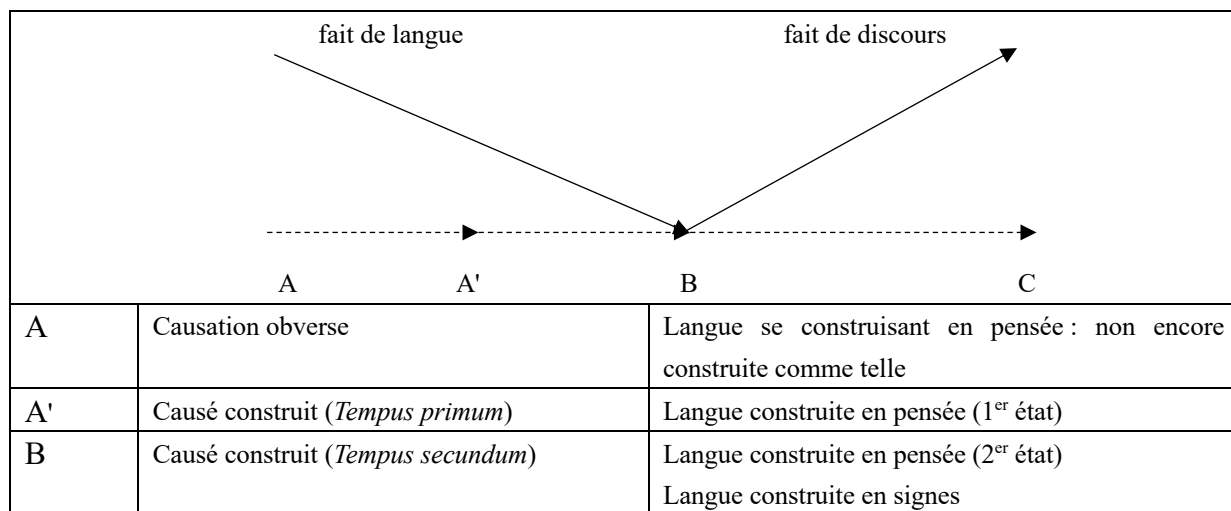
fait de langue

fait de discours

A A' B C

| A | Causation obverse | Langue se construisant en pensée : non encore construite comme telle |
|---|---|---|
| A' | Causé construit (*Tempus primum*) | Langue construite en pensée (1$^{er}$ état) |
| B | Causé construit (*Tempus secundum*) | Langue construite en pensée (2$^{er}$ état) Langue construite en signes |